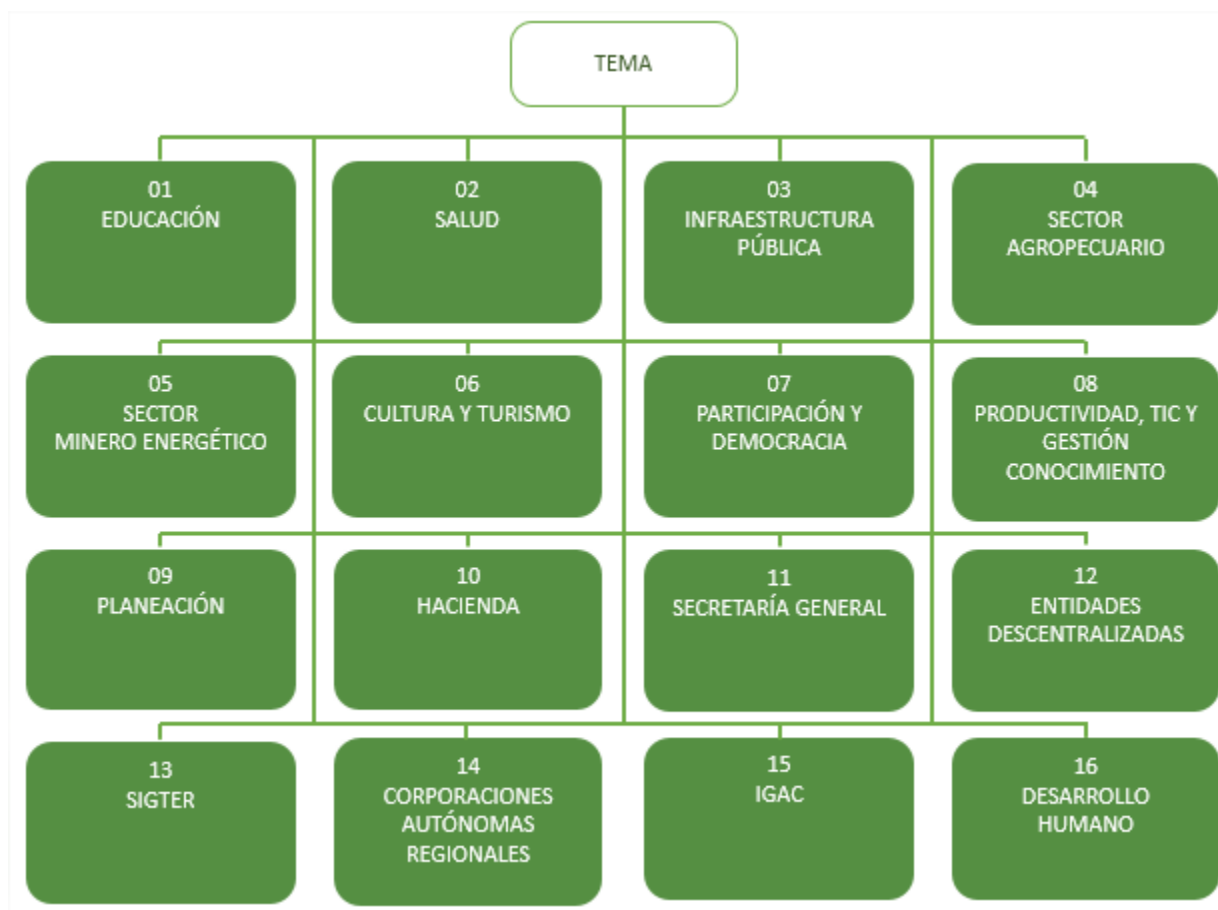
TEMA

01
EDUCACIÓN

02
SALUD

03
INFRAESTRUCTURA PÚBLICA

04
SECTOR AGROPECUARIO

05
SECTOR MINERO ENERGÉTICO

06
CULTURA Y TURISMO

07
PARTICIPACIÓN Y DEMOCRACIA

08
PRODUCTIVIDAD, TIC Y GESTIÓN CONOCIMIENTO

09
PLANEACIÓN

10
HACIENDA

11
SECRETARÍA GENERAL

12
ENTIDADES DESCENTRALIZADAS

13
SIGTER

14
CORPORACIONES AUTÓNOMAS REGIONALES

15
IGAC

16
DESARROLLO HUMANO